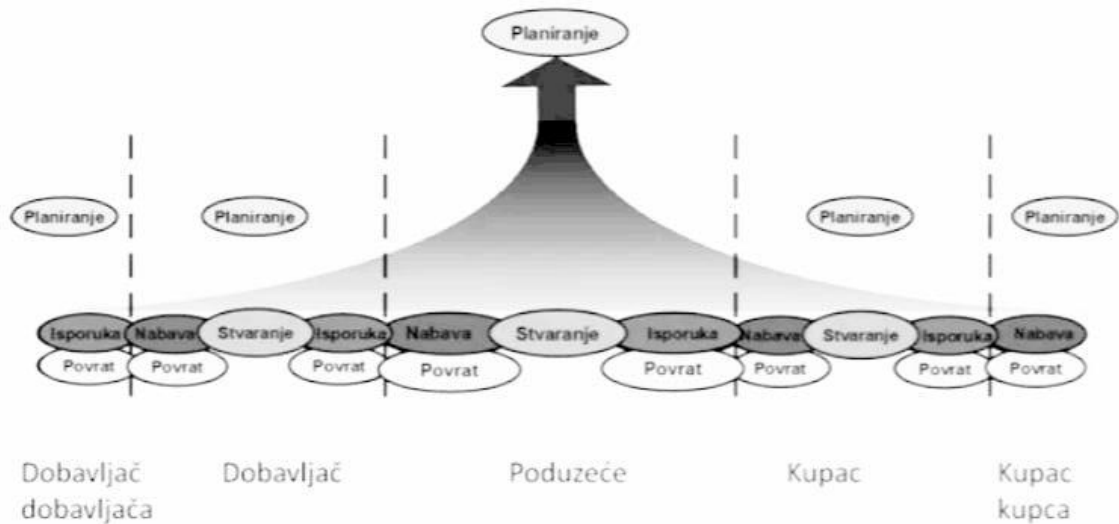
Planiranje

Planiranje

Planiranje

Planiranje

Planiranje

Isporuka Nabava Stvaranje Isporuka Nabava Stvaranje Isporuka Nabava Stvaranje Isporuka Nabava

Povrat Povrat Povrat Povrat Povrat Povrat Povrat Povrat

Dobavljač dobavljača

Dobavljač

Poduzeće

Kupac

Kupac kupca